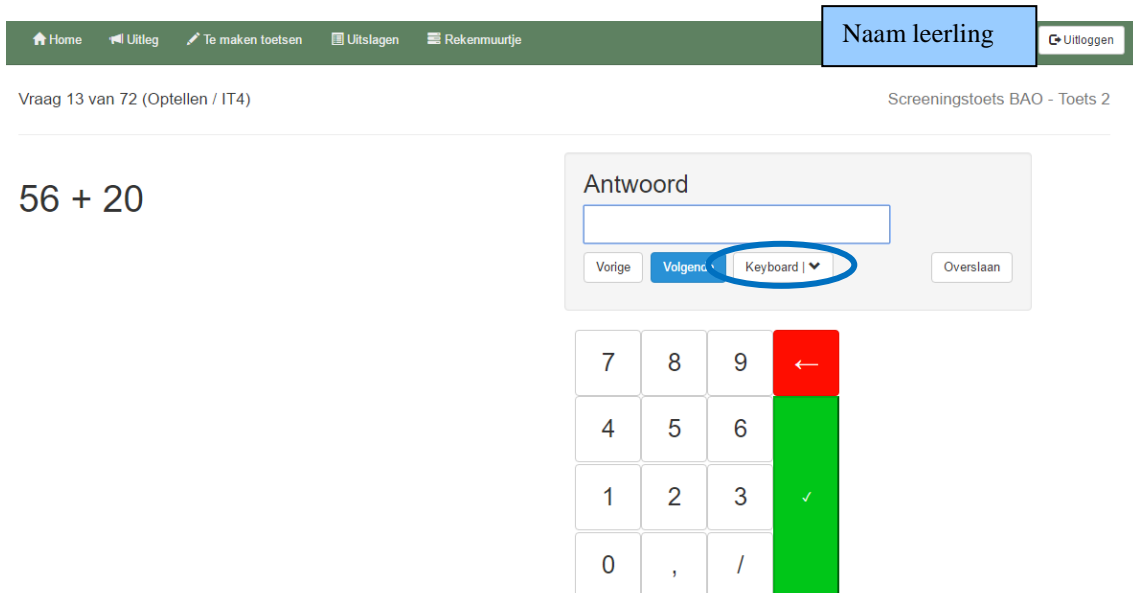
Home Uitleg Te maken toetsen Uitslagen Rekenmuurtje Naam leerling Uitloggen

Vraag 13 van 72 (Optellen / IT4)

Screeningstoets BAO - Toets 2

56 + 20

Antwoord

Vorige Volgend Keyboard | Overslaan

| 7 | 8 | 9 | ← |
|---|---|---|---|
| 4 | 5 | 6 | |
| 1 | 2 | 3 | ✓ |
| 0 | , | / | |